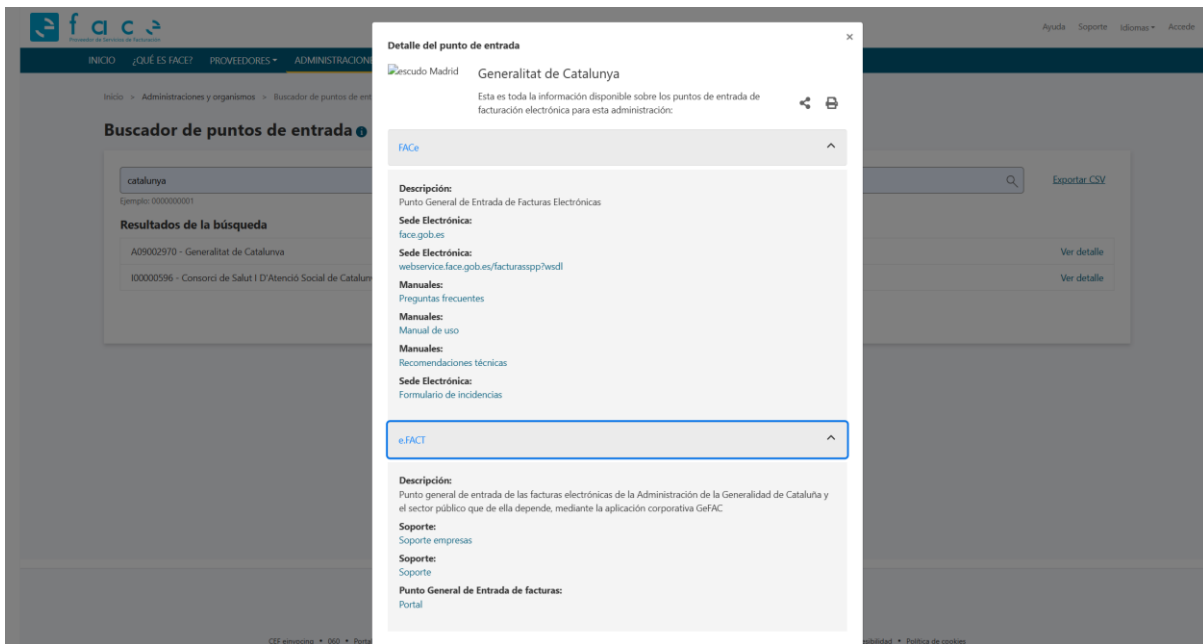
face
Proveedor de Servicios de Facturación

Ayuda Soporte Idiomas Accede

INICIO ¿QUÉ ES FACE? PROVEEDORES ADMINISTRACION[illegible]

Inicio > Administraciones y organismos > Buscador de puntos de ent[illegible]

Buscador de puntos de entrada

catalunya

Ejemplo: 0000000001

Exportar CSV

Resultados de la búsqueda

A09002970 - Generalitat de Catalunva

Ver detalle

I00000596 - Consorci de Salut I D'Atenció Social de Catalun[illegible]

Ver detalle

Detalle del punto de entrada

×

escudo Madrid

Generalitat de Catalunya

Esta es toda la información disponible sobre los puntos de entrada de facturación electrónica para esta administración:

FACe

Descripción:
Punto General de Entrada de Facturas Electrónicas

Sede Electrónica:
face.gob.es

Sede Electrónica:
webservice.face.gob.es/facturasspp?wsdl

Manuales:
Preguntas frecuentes

Manuales:
Manual de uso

Manuales:
Recomendaciones técnicas

Sede Electrónica:
Formulario de incidencias

e.FACT

Descripción:
Punto general de entrada de las facturas electrónicas de la Administración de la Generalidad de Cataluña y el sector público que de ella depende, mediante la aplicación corporativa GeFAC

Soporte:
Soporte empresas

Soporte:
Soporte

Punto General de Entrada de facturas:
Portal

CEF einvoicing • 060 • Porta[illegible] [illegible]sibilidad • Política de cookies